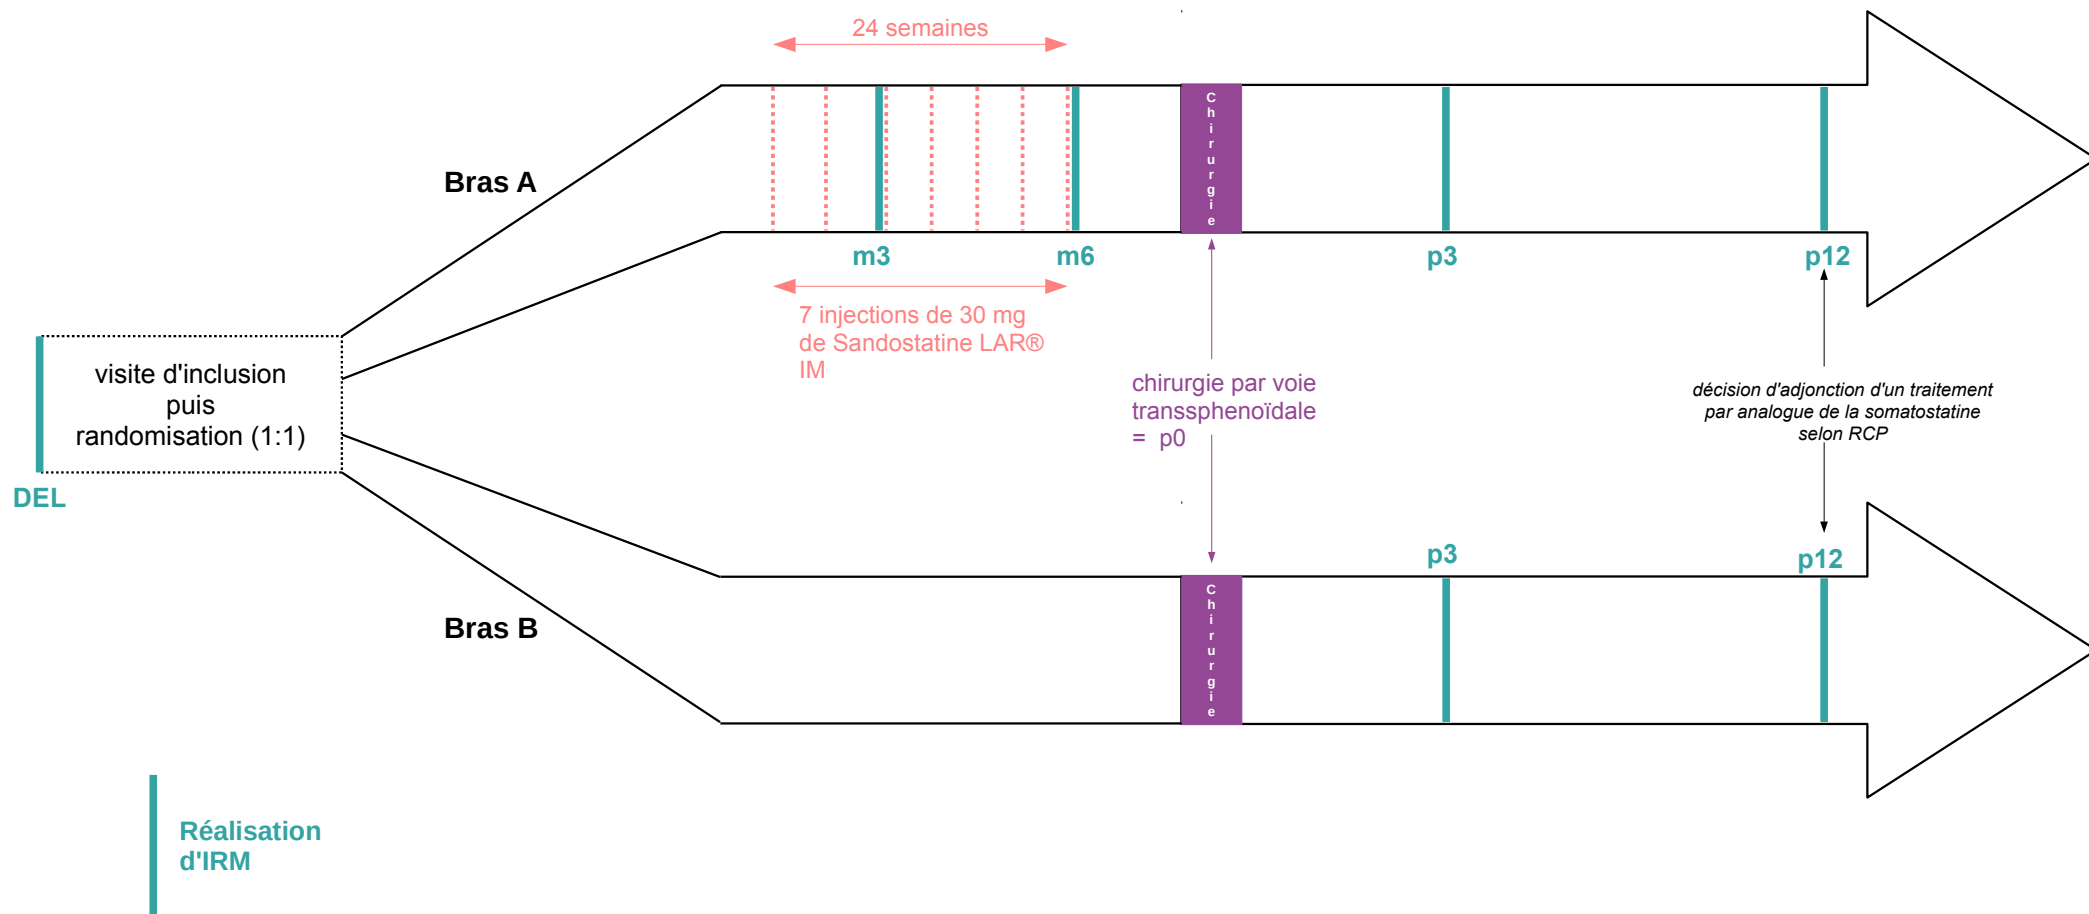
24 semaines

Bras A

Chirurgie

m3

m6

p3

p12

7 injections de 30 mg de Sandostatine LAR® IM

visite d'inclusion puis randomisation (1:1)

DEL

chirurgie par voie transsphenoïdale = p0

décision d'adjonction d'un traitement par analogue de la somatostatine selon RCP

p3

p12

Bras B

Chirurgie

Réalisation d'IRM